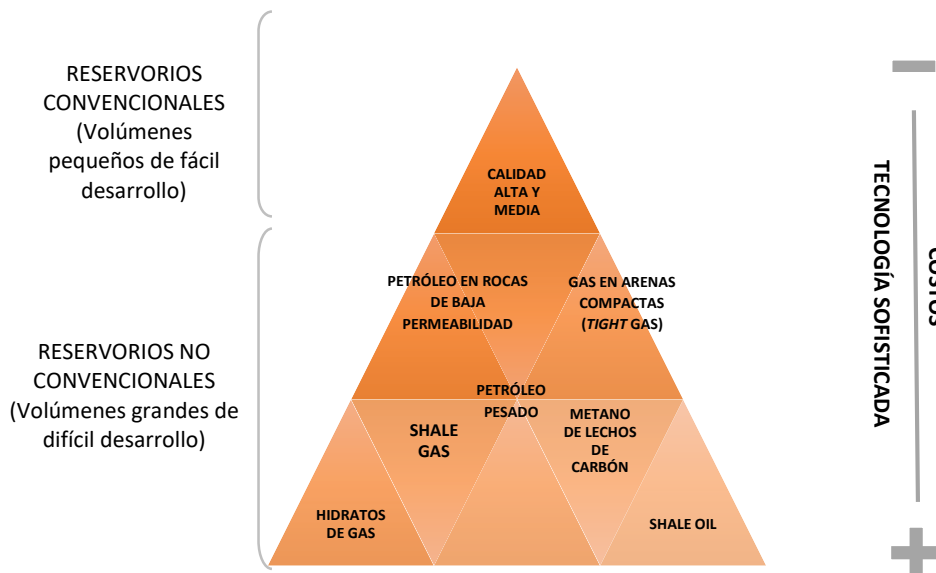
RESERVORIOS CONVENCIONALES (Volúmenes pequeños de fácil desarrollo)

RESERVORIOS NO CONVENCIONALES (Volúmenes grandes de difícil desarrollo)

CALIDAD ALTA Y MEDIA

PETRÓLEO EN ROCAS DE BAJA PERMEABILIDAD

GAS EN ARENAS COMPACTAS (*TIGHT* GAS)

PETRÓLEO PESADO

SHALE GAS

METANO DE LECHOS DE CARBÓN

HIDRATOS DE GAS

SHALE OIL

TECNOLOGÍA SOFISTICADA

COSTOS

−

+